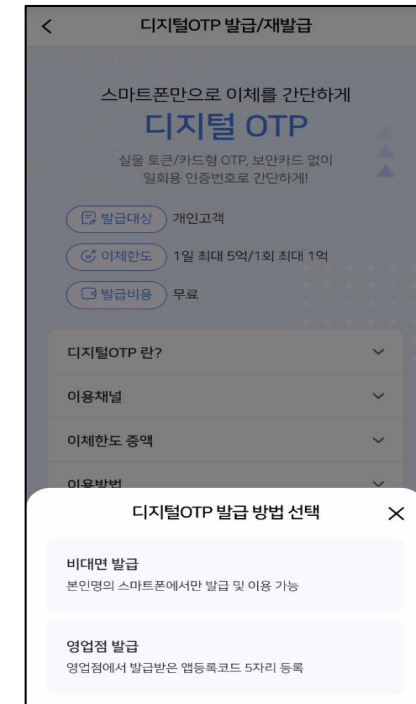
<

디지털OTP 발급/재발급

스마트폰만으로 이체를 간단하게

디지털 OTP

실물 토큰/카드형 OTP, 보안카드 없이
일회용 인증번호로 간단하게!

발급대상 개인고객

이체한도 1일 최대 5억/1회 최대 1억

발급비용 무료

디지털OTP 란?

이용채널

이체한도 증액

이용방법

디지털OTP 발급 방법 선택

×

비대면 발급
본인명의 스마트폰에서만 발급 및 이용 가능

영업점 발급
영업점에서 발급받은 앱등록코드 5자리 등록